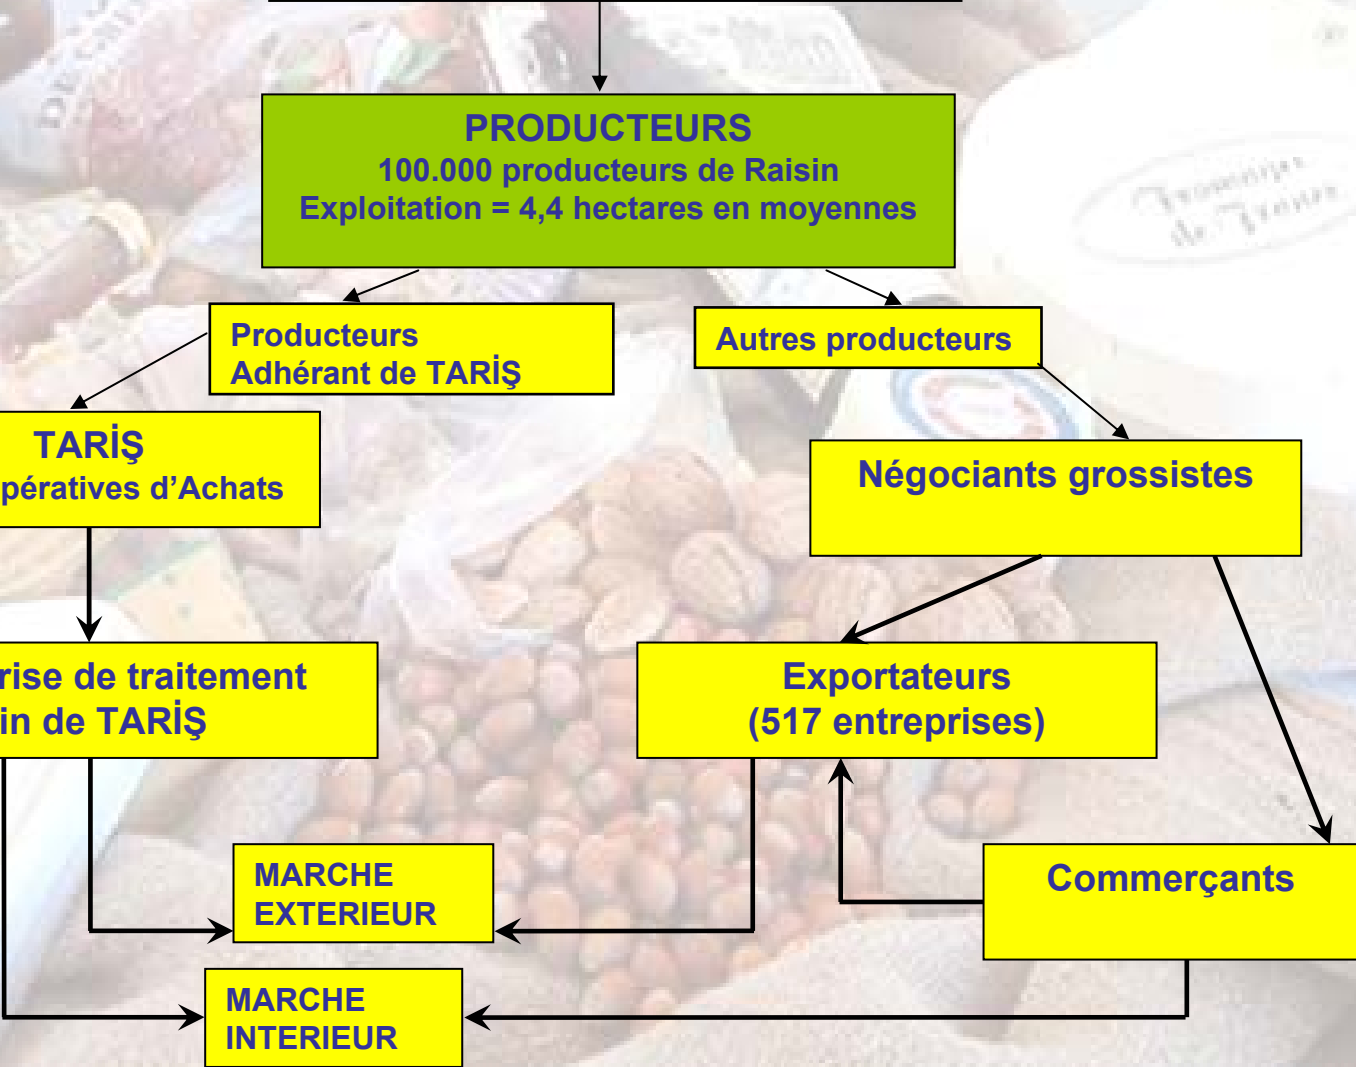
PRODUCTEURS
100.000 producteurs de Raisin
Exploitation = 4,4 hectares en moyennes

Producteurs
Adhérant de TARİŞ

Autres producteurs

TARİŞ
pératives d'Achats

Négociants grossistes

rise de traitement
in de TARİŞ

Exportateurs
(517 entreprises)

MARCHE
EXTERIEUR

Commerçants

MARCHE
INTERIEUR